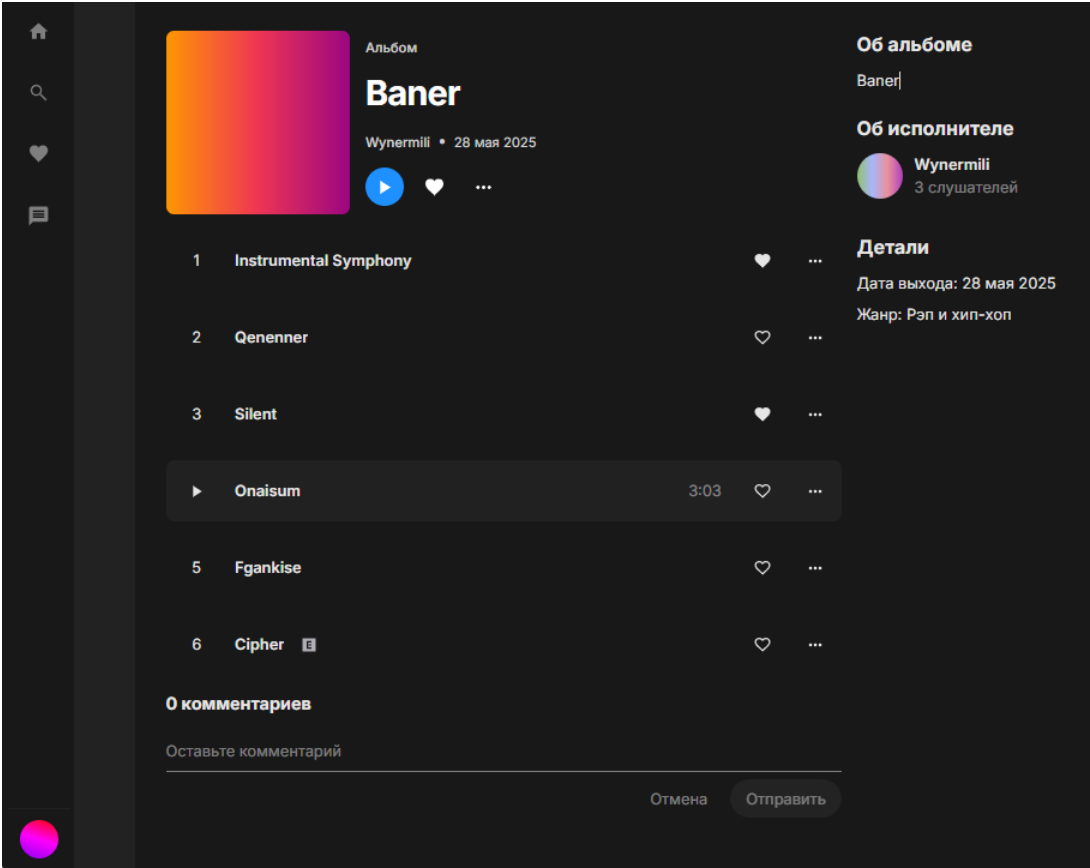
Альбом

Baner

Wynermili • 28 мая 2025

1 Instrumental Symphony

2 Qenenner

3 Silent

Onaisum 3:03

5 Fgankise

6 Cipher E

0 комментариев

Оставьте комментарий

Отмена Отправить

Об альбоме

Baner

Об исполнителе

Wynermili
3 слушателей

Детали

Дата выхода: 28 мая 2025

Жанр: Рэп и хип-хоп